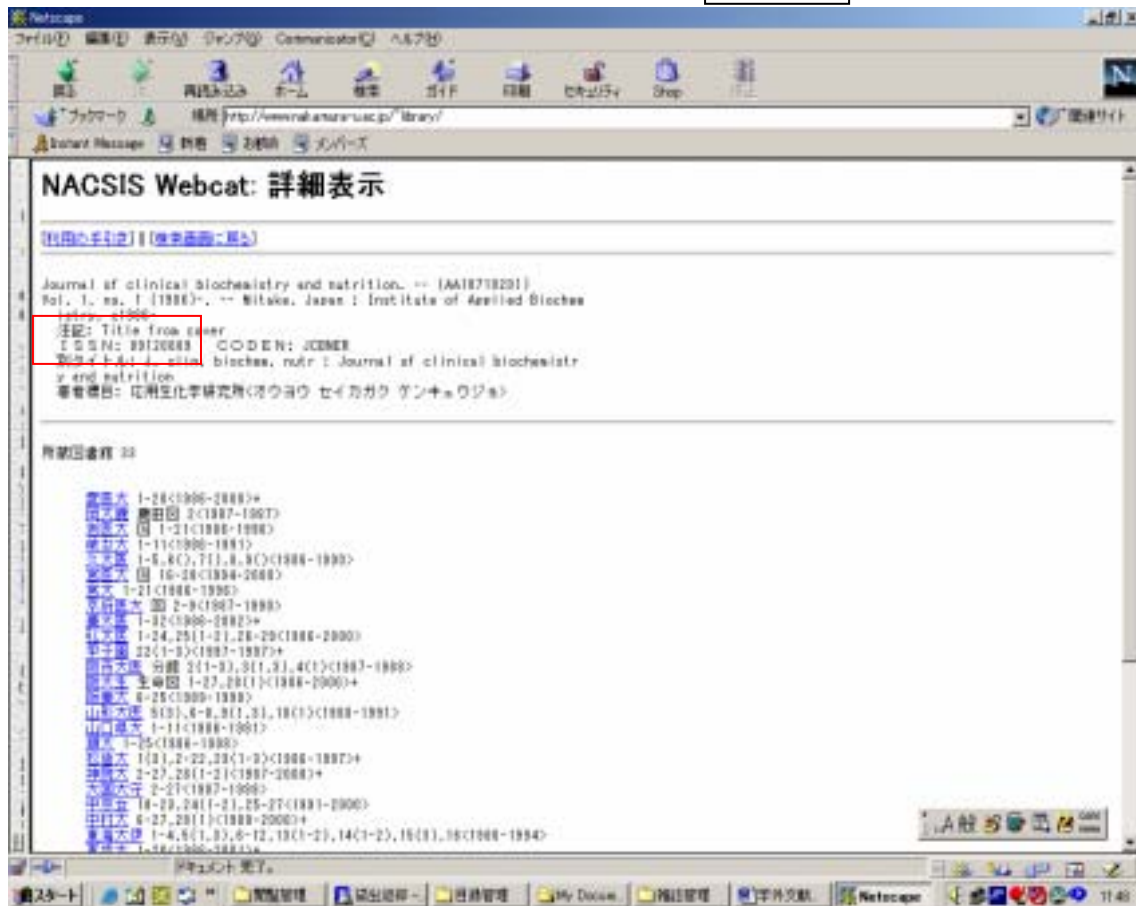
Netscape

ファイル(F) 編集(E) 表示(V) ジャンプ(G) Communicator(C) ヘルプ(H)

戻る 次へ 再読み込み ホーム 検索 ガイド 印刷 セキュリティ Shop 中止

ブックマーク 場所 http://www.nakamura-u.ac.jp/~library/ 関連サイト

Instant Message 郵便 お勧め メンバーズ

NACSIS Webcat: 詳細表示

[利用の手引き] | [検索画面に戻る]

Journal of clinical biochemistry and nutrition. -- (AA10718201)
Vol. 1, no. 1 (1986)-. -- Mitaka, Japan : Institute of Applied Biochemistry, c1986-
注記: Title from cover
ISSN: 09120009 CODEN: JCBNER
別タイトル: J. clin. biochem. nutr : Journal of clinical biochemistry and nutrition
著者標目: 応用生化学研究所<オウヨウ セイカガク ケンキュウジョ>

所蔵図書館 33

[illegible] 1-26(1986-2000)+
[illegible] 2(1987-1987)
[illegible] 1-21(1986-1996)
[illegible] 1-11(1986-1991)
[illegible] 1-5,6(),7(),8,9()(1986-1990)
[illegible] 16-26(1994-2000)
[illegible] 1-21(1986-1996)
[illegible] 2-9(1987-1990)
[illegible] 1-32(1986-2002)+
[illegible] 1-24,25(1-2),26-29(1986-2000)
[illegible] 22(1-3)(1997-1997)+
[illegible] 2(1-3),3(1,3),4(1)(1987-1988)
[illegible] 1-27,28(1)(1986-2000)+
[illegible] 6-25(1989-1998)
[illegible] 5(3),6-8,9(1,3),10(1)(1988-1991)
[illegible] 1-11(1986-1991)
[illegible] 1-25(1986-1998)
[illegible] 1(3),2-22,23(1-3)(1986-1997)+
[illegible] 2-27,28(1-2)(1987-2000)+
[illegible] 2-27(1987-1999)
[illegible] 18-23,24(1-2),25-27(1991-2000)
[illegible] 6-27,28(1)(1989-2000)+
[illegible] 1-4,5(1,3),6-12,13(1-2),14(1-2),15(3),16(1986-1994)

ドキュメント: 完了。

スタート Netscape 11:48